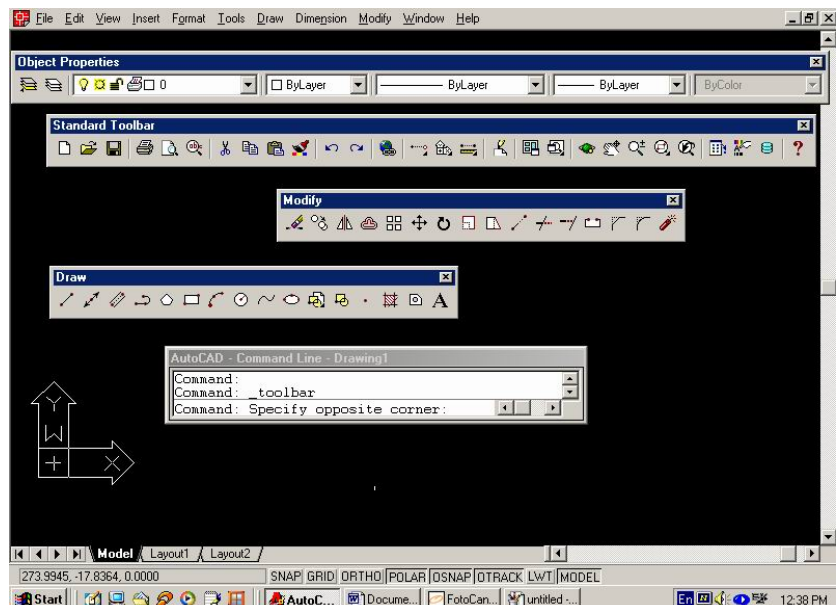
File Edit View Insert Format Tools Draw Dimension Modify Window Help

Object Properties

0

ByLayer

ByLayer

ByLayer

ByColor

Standard Toolbar

Modify

Draw

A

AutoCAD - Command Line - Drawing1

Command:
Command: _toolbar
Command: Specify opposite corner:

Y

X

Model Layout1 Layout2

273.9945, -17.8364, 0.0000

SNAP GRID ORTHO POLAR OSNAP OTRACK LWT MODEL

Start AutoC... Docume... FotoCan... untitled -... En 12:38 PM